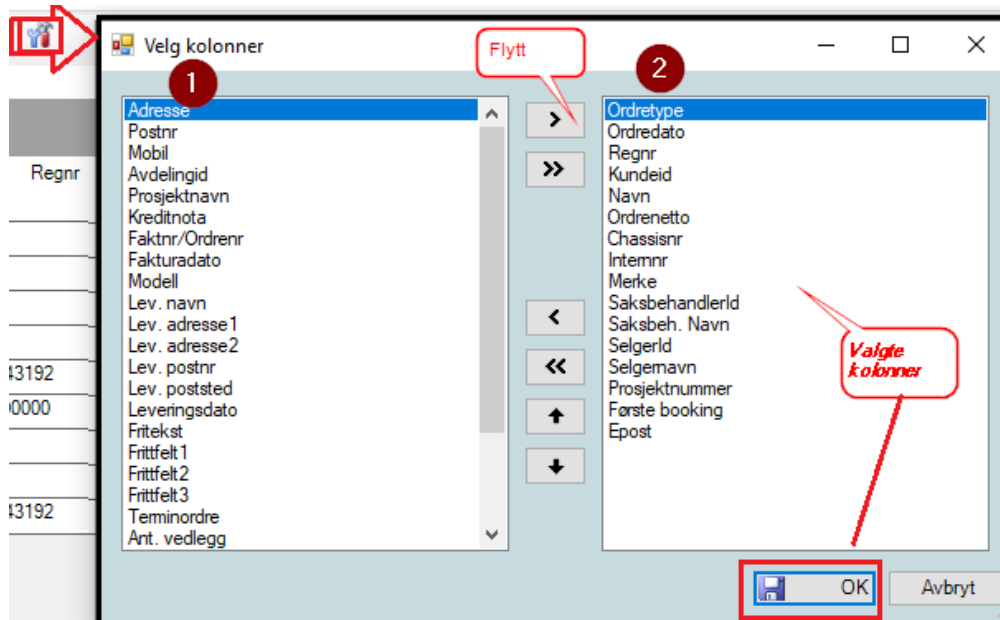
Regnr
43192
0000
43192

Velg kolonner

1

Flytt

2

Adresse
Postnr
Mobil
Avdelingid
Prosjektnavn
Kreditnota
Faktnr/Ordrenr
Fakturadato
Modell
Lev. navn
Lev. adresse1
Lev. adresse2
Lev. postnr
Lev. poststed
Leveringsdato
Fritekst
Frittfelt1
Frittfelt2
Frittfelt3
Terminordre
Ant. vedlegg

>
>>
<
<<

Ordretype
Ordredato
Regnr
Kundeid
Navn
Ordrenetto
Chassisnr
Internr
Merke
SaksbehandlerId
Saksbeh. Navn
SelgerId
Selgernavn
Prosjektnummer
Første booking
Epost

Valgte kolonner

OK
Avbryt